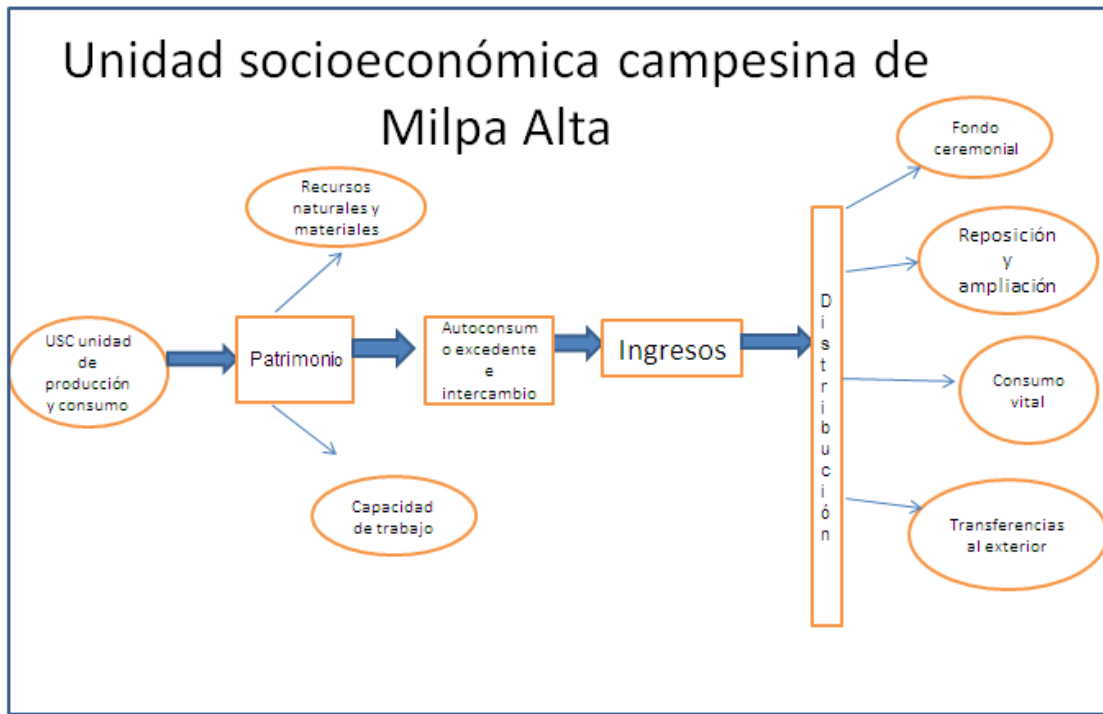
Unidad socioeconómica campesina de Milpa Alta

USC unidad de producción y consumo

Patrimonio

Recursos naturales y materiales

Capacidad de trabajo

Autoconsumo excedente e intercambio

Ingresos

Distribución

Fondo ceremonial

Reposición y ampliación

Consumo vital

Transferencias al exterior